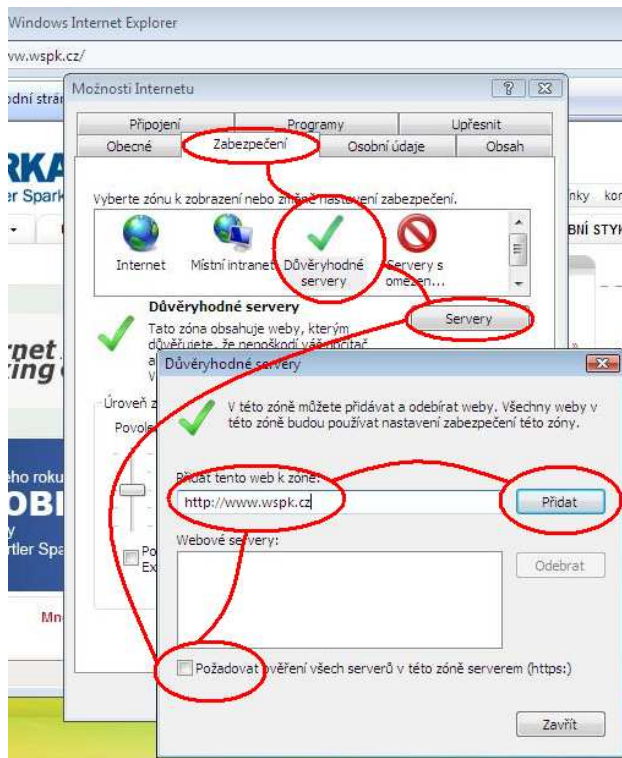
Windows Internet Explorer

ww.wspk.cz/

odní strá

RKA

er Spark

rnet

king

eho roku

OBI

y

rtler Spa

Mn

nky kor

BNÍ STYK

Možnosti Internetu

?

Připojení | Programy | Upřesnit

Obecné | Zabezpečení | Osobní údaje | Obsah

Vyberte zónu k zobrazení nebo změně nastavení zabezpečení.

Internet

Místní intranet

Důvěryhodné servery

Servery s omezen...

Důvěryhodné servery

Tato zóna obsahuje weby, kterým důvěřujete, že nepoškodí váš počítač

Servery

Úroveň z

Povole

Po

Ex

Důvěryhodné servery

V této zóně můžete přidávat a odebírat weby. Všechny weby v této zóně budou používat nastavení zabezpečení této zóny.

Přidat tento web k zóně:

http://www.wspk.cz

Přidat

Webové servery:

Odebrat

Požadovat ověření všech serverů v této zóně serverem (https:)

Zavřít